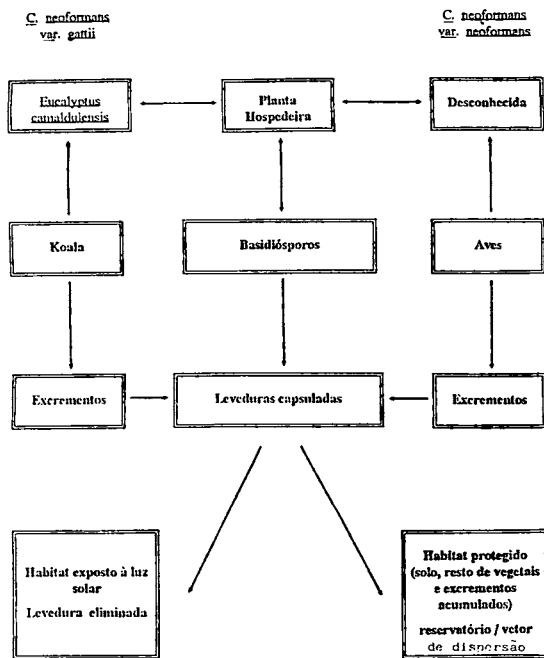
C. neoformans var. gattii

C. neoformans var. neoformans

Eucalyptus camaldulensis

Planta Hospedeira

Desconhecida

Koala

Basidiósporos

Aves

Excrementos

Leveduras capsuladas

Excrementos

Habitat exposto à luz solar

Levedura eliminada

Habitat protegido (solo, resto de vegetais e excrementos acumulados)

reservatório / vetor de dispersão